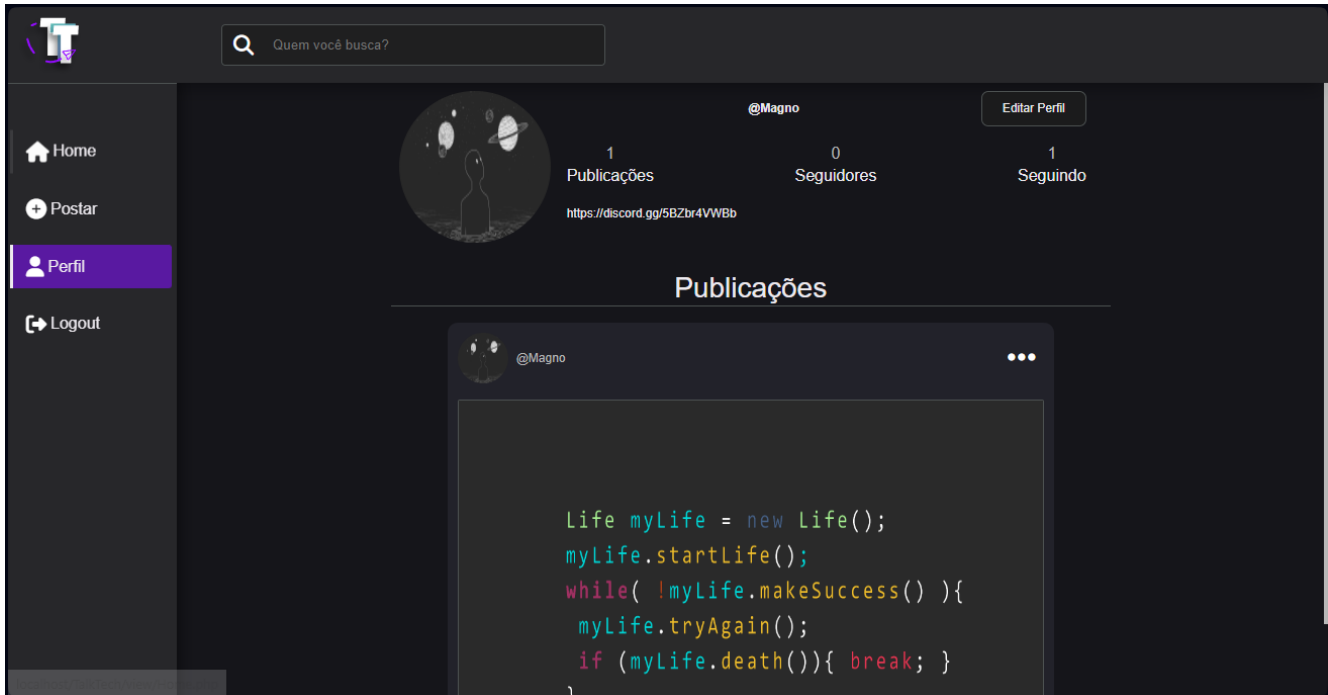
Quem você busca?

Home

Postar

Perfil

Logout

@Magno

Editar Perfil

1
Publicações

0
Seguidores

1
Seguindo

https://discord.gg/5BZbr4VWBb

Publicações

@Magno

•••

Life myLife = new Life();
myLife.startLife();
while( !myLife.makeSuccess() ){
 myLife.tryAgain();
 if (myLife.death()){ break; }
}